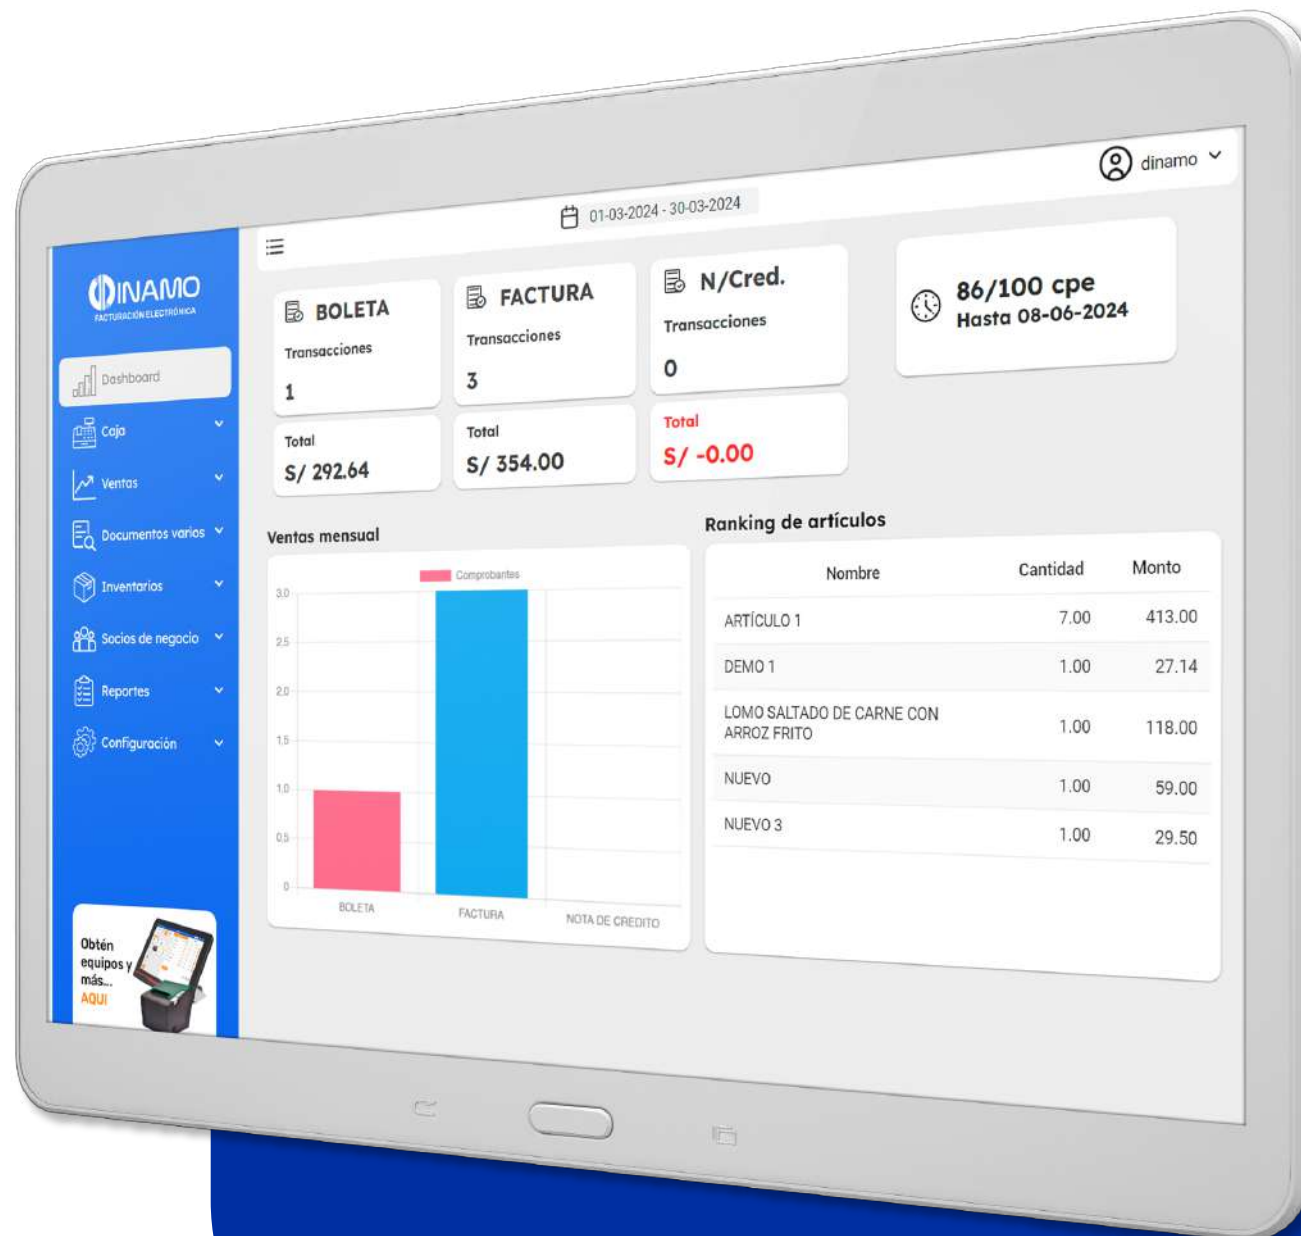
dinamo

01-03-2024 - 30-03-2024

DINAMO
FACTURACIÓN ELECTRÓNICA

Dashboard
Caja
Ventas
Documentos varios
Inventarios
Socios de negocio
Reportes
Configuración

BOLETA
Transacciones
1
Total
S/ 292.64

FACTURA
Transacciones
3
Total
S/ 354.00

N/Cred.
Transacciones
0
Total
S/ -0.00

86/100 cpe
Hasta 08-06-2024

Ventas mensual

Comprobantes
3.0
2.5
2.0
1.5
1.0
0.5
0
BOLETA
FACTURA
NOTA DE CREDITO

Ranking de artículos

| Nombre | Cantidad | Monto |
|---|---|---|
| ARTÍCULO 1 | 7.00 | 413.00 |
| DEMO 1 | 1.00 | 27.14 |
| LOMO SALTADO DE CARNE CON ARROZ FRITO | 1.00 | 118.00 |
| NUEVO | 1.00 | 59.00 |
| NUEVO 3 | 1.00 | 29.50 |

Obtén equipos y más...
AQUÍ